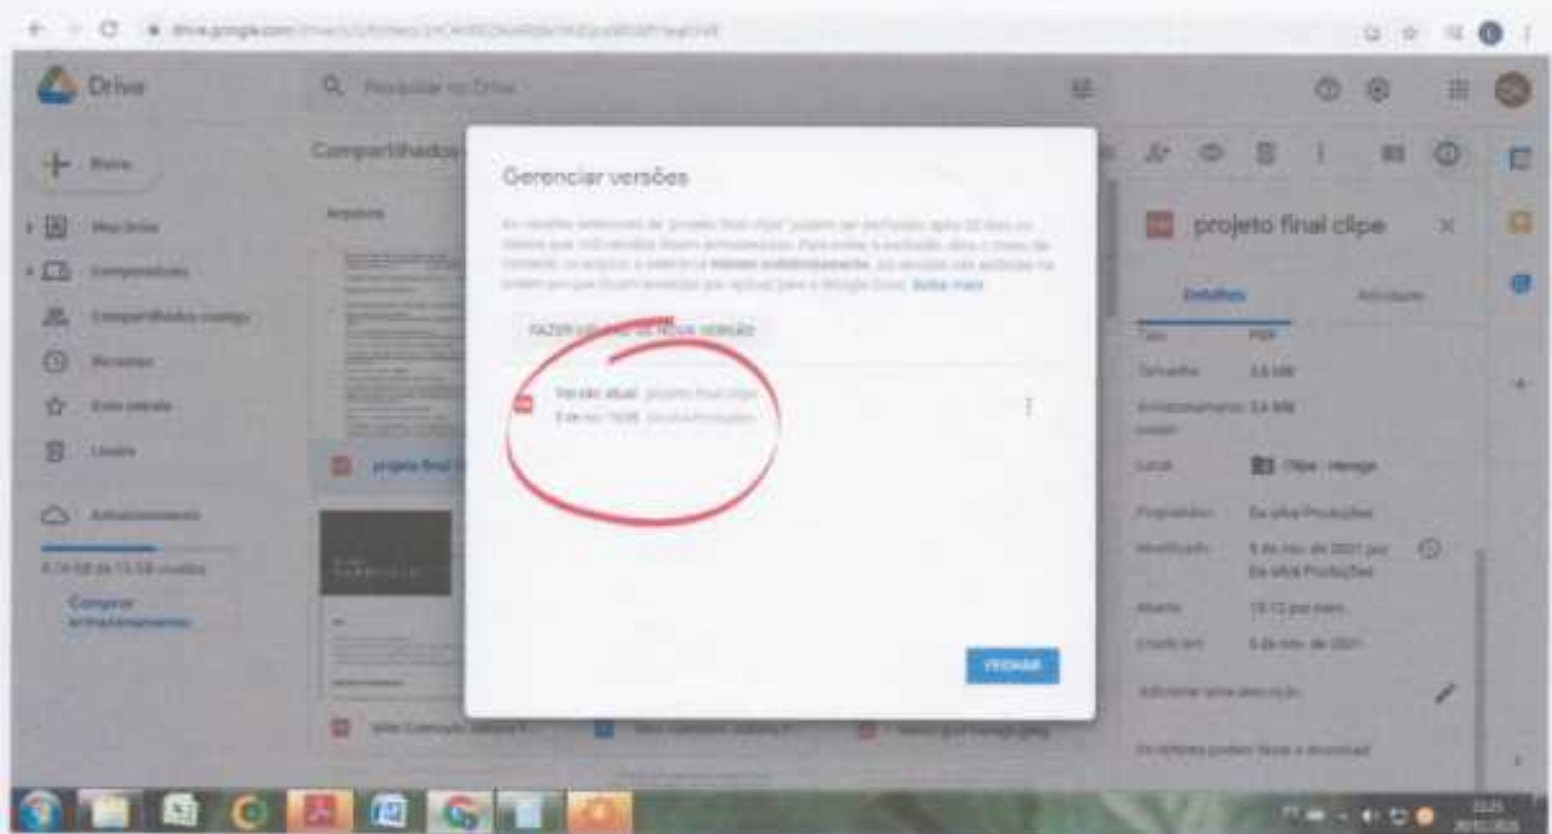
drive.google.com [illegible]

Drive

Pesquisar no Drive

Novo

Meu Drive

Computadores

Compartilhados comigo

Recentes

Com estrela

Lixeira

Armazenamento

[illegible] de 15 GB usados

Comprar armazenamento

Compartilhados

Arquivos

projeto final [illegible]

Gerenciar versões

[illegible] Saiba mais

FAZER UPLOAD DE NOVA VERSÃO

Versão atual projeto final clipe
5 de nov. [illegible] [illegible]

FECHAR

projeto final clipe

Detalhes

Atividade

Tipo PDF

Tamanho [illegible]

Armazenamento usado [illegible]

Local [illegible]

Proprietário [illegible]

Modificado 5 de nov. de 2021 por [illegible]

Aberto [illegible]

Criado em 5 de nov. de 2021

Adicionar uma descrição

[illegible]